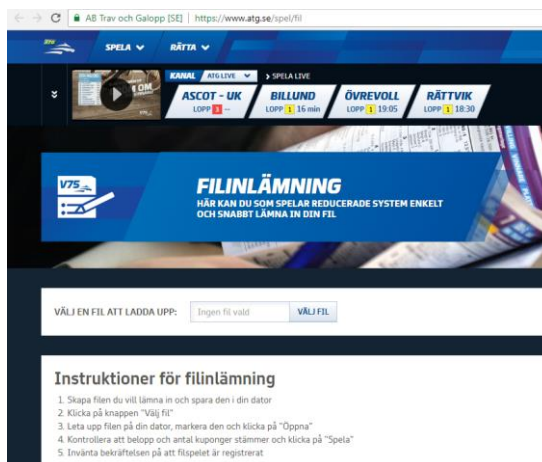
AB Trav och Galopp [SE] | https://www.atg.se/spel/fil

SPELA RÄTTA

KANAL ATG LIVE > SPELA LIVE

ASCOT - UK LOPP 3 --
BILLUND LOPP 1 16 min
ÖVREVOLL LOPP 1 19:05
RÄTTVIK LOPP 1 18:30

V75

FILINLÄMNING
HÄR KAN DU SOM SPELAR REDUCERADE SYSTEM ENKELT OCH SNABBT LÄMNA IN DIN FIL

VÄLJ EN FIL ATT LADDA UPP: Ingen fil vald VÄLJ FIL

Instruktioner för filinlämning

1. Skapa filen du vill lämna in och spara den i din dator
2. Klicka på knappen "Välj fil"
3. Leta upp filen på din dator, markera den och klicka på "Öppna"
4. Kontrollera att belopp och antal kuponger stämmer och klicka på "Spela"
5. Invänta bekräftelsen på att filspelet är registrerat